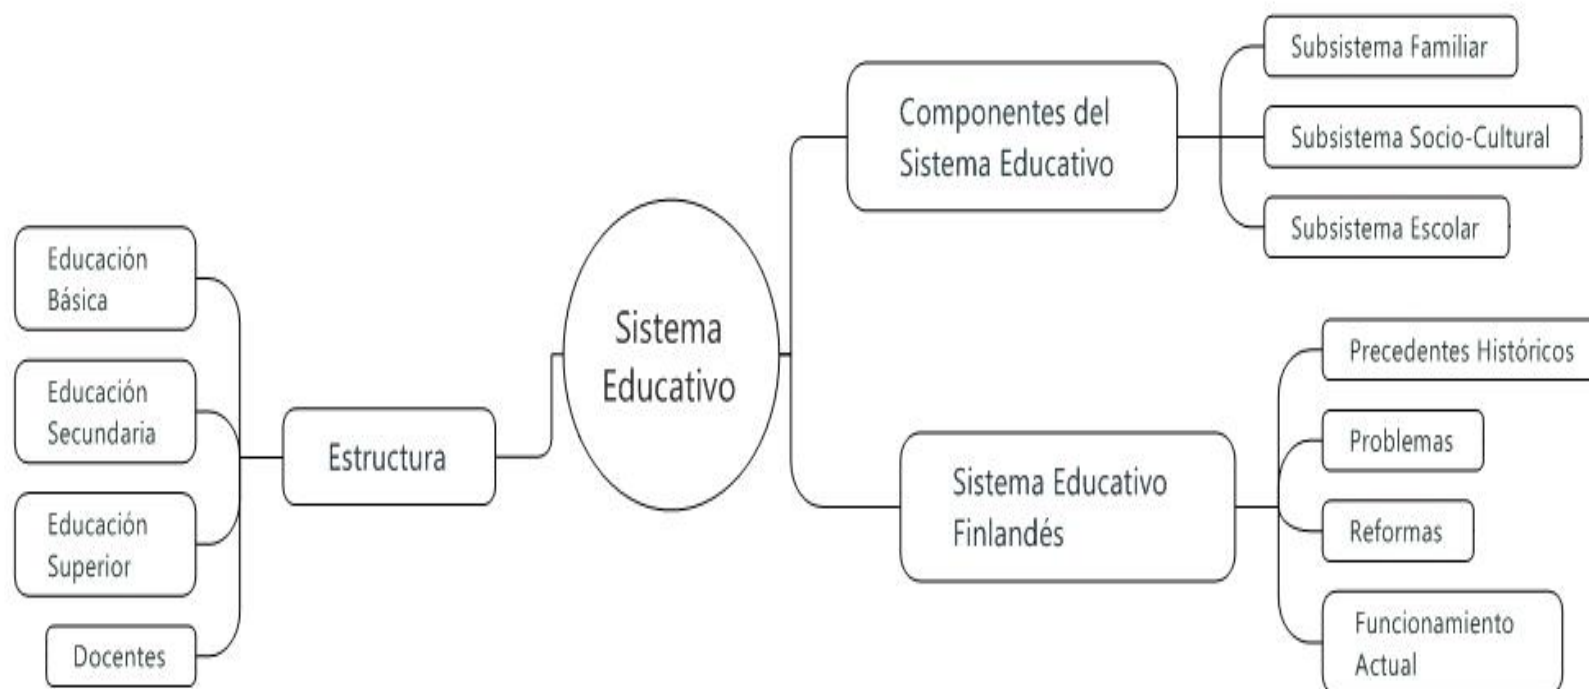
Sistema Educativo

Componentes del Sistema Educativo

Subsistema Familiar

Subsistema Socio-Cultural

Subsistema Escolar

Sistema Educativo Finlandés

Precedentes Históricos

Problemas

Reformas

Funcionamiento Actual

Estructura

Educación Básica

Educación Secundaria

Educación Superior

Docentes